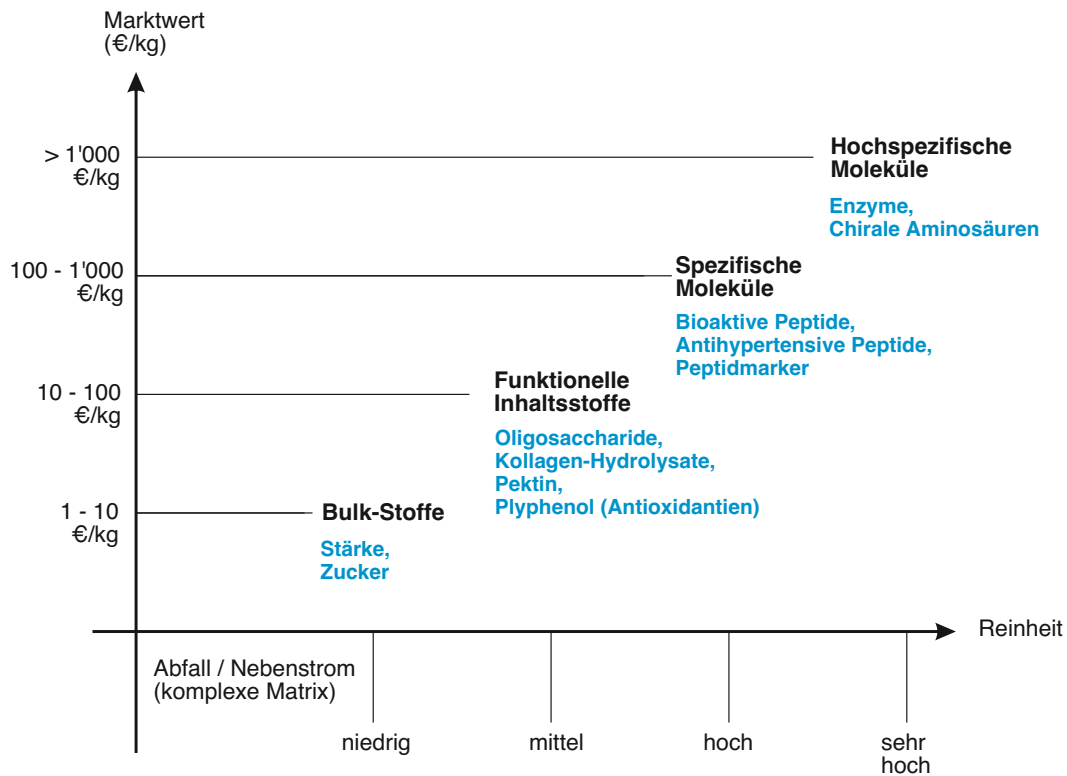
Marktwert
(€/kg)

> 1'000
€/kg

Hochspezifische Moleküle

Enzyme,
Chirale Aminosäuren

100 - 1'000
€/kg

Spezifische Moleküle

Bioaktive Peptide,
Antihypertensive Peptide,
Peptidmarker

10 - 100
€/kg

Funktionelle Inhaltsstoffe

Oligosaccharide,
Kollagen-Hydrolysate,
Pektin,
Plyphenol (Antioxidantien)

1 - 10
€/kg

Bulk-Stoffe

Stärke,
Zucker

Reinheit

Abfall / Nebenstrom
(komplexe Matrix)

niedrig

mittel

hoch

sehr
hoch